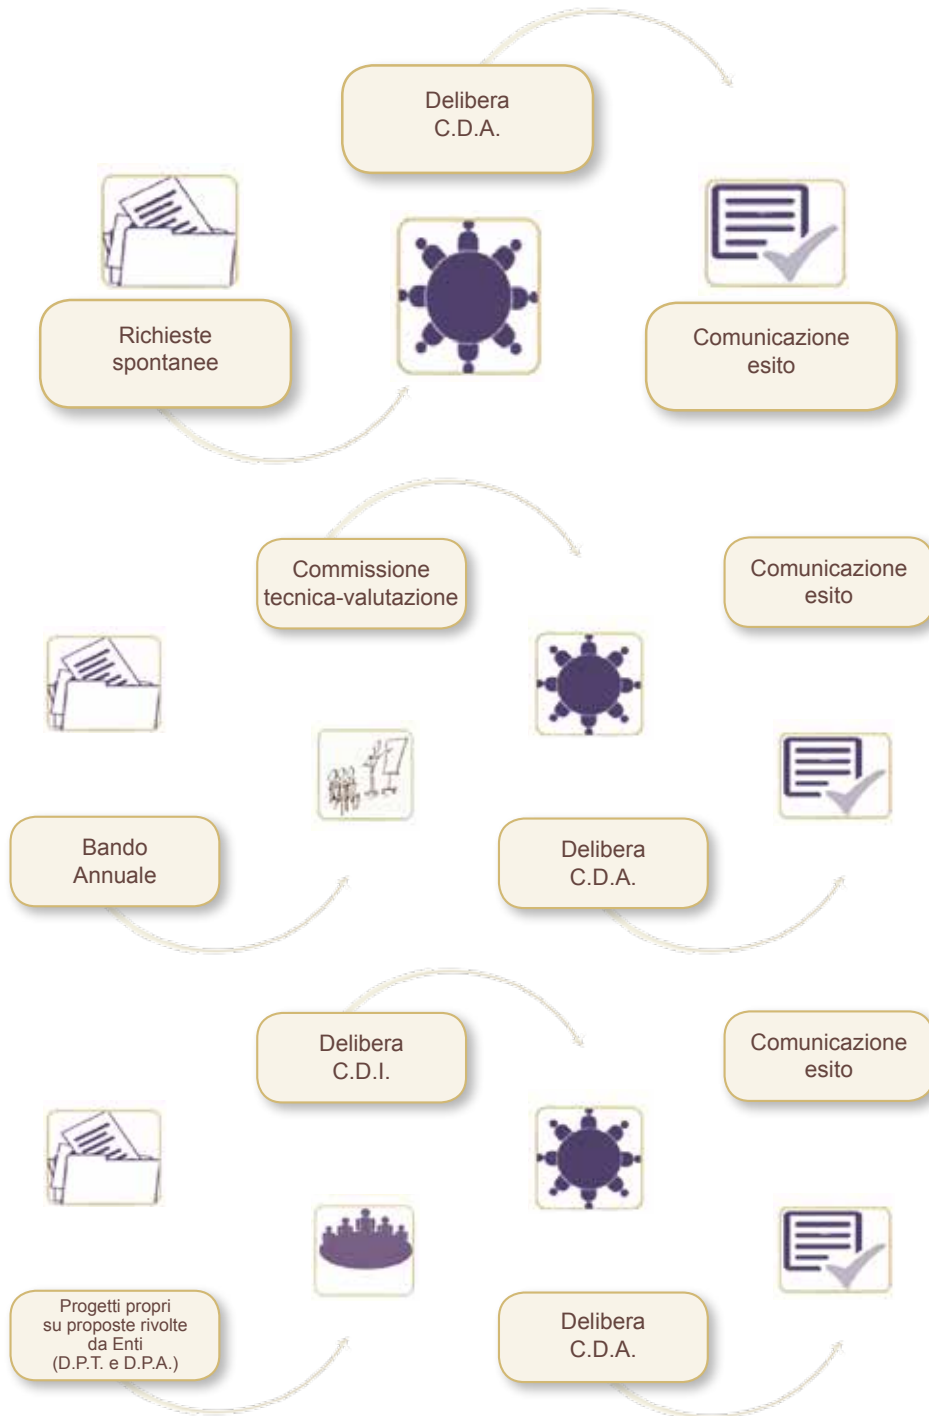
Delibera C.D.A.

Richieste spontanee

Comunicazione esito

Commissione tecnica-valutazione

Comunicazione esito

Bando Annuale

Delibera C.D.A.

Delibera C.D.I.

Comunicazione esito

Progetti propri su proposte rivolte da Enti (D.P.T. e D.P.A.)

Delibera C.D.A.